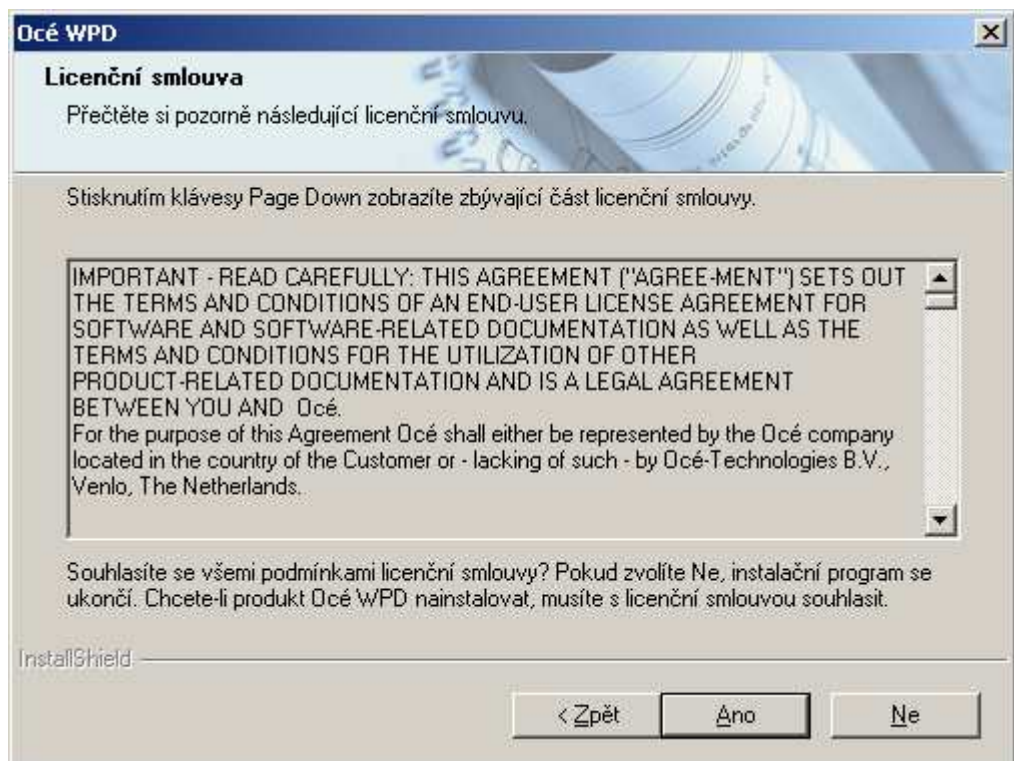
Océ WPD

Licenční smlouva

Přečtěte si pozorně následující licenční smlouvu.

Stisknutím klávesy Page Down zobrazíte zbývající část licenční smlouvy.

IMPORTANT - READ CAREFULLY: THIS AGREEMENT ("AGREE-MENT") SETS OUT THE TERMS AND CONDITIONS OF AN END-USER LICENSE AGREEMENT FOR SOFTWARE AND SOFTWARE-RELATED DOCUMENTATION AS WELL AS THE TERMS AND CONDITIONS FOR THE UTILIZATION OF OTHER PRODUCT-RELATED DOCUMENTATION AND IS A LEGAL AGREEMENT BETWEEN YOU AND Océ.
For the purpose of this Agreement Océ shall either be represented by the Océ company located in the country of the Customer or - lacking of such - by Océ-Technologies B.V., Venlo, The Netherlands.

Souhlasíte se všemi podmínkami licenční smlouvy? Pokud zvolíte Ne, instalační program se ukončí. Chcete-li produkt Océ WPD nainstalovat, musíte s licenční smlouvou souhlasit.

InstallShield

< Zpět

Ano

Ne